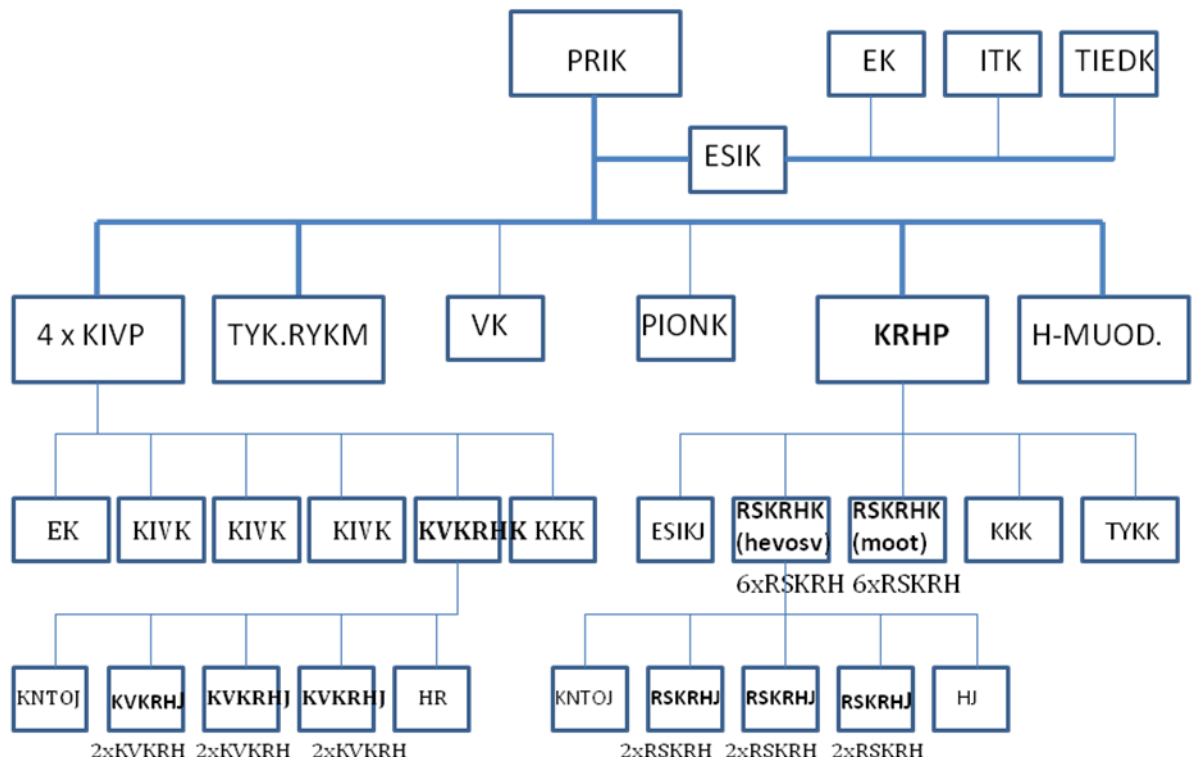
PRIK

EK

ITK

TIEDK

ESIK

4 x KIVP

TYK.RYKM

VK

PIONK

KRHP

H-MUOD.

EK

KIVK

KIVK

KIVK

KVKRHK

KKK

ESIKJ

RSKRHK (hevosv)

6xRSKRH

RSKRHK (moot)

6xRSKRH

KKK

TYKK

KNTOJ

KVKRHJ

2xKVKRH

KVKRHJ

2xKVKRH

KVKRHJ

2xKVKRH

HR

KNTOJ

RSKRHJ

2xRSKRH

RSKRHJ

2xRSKRH

RSKRHJ

2xRSKRH

HJ